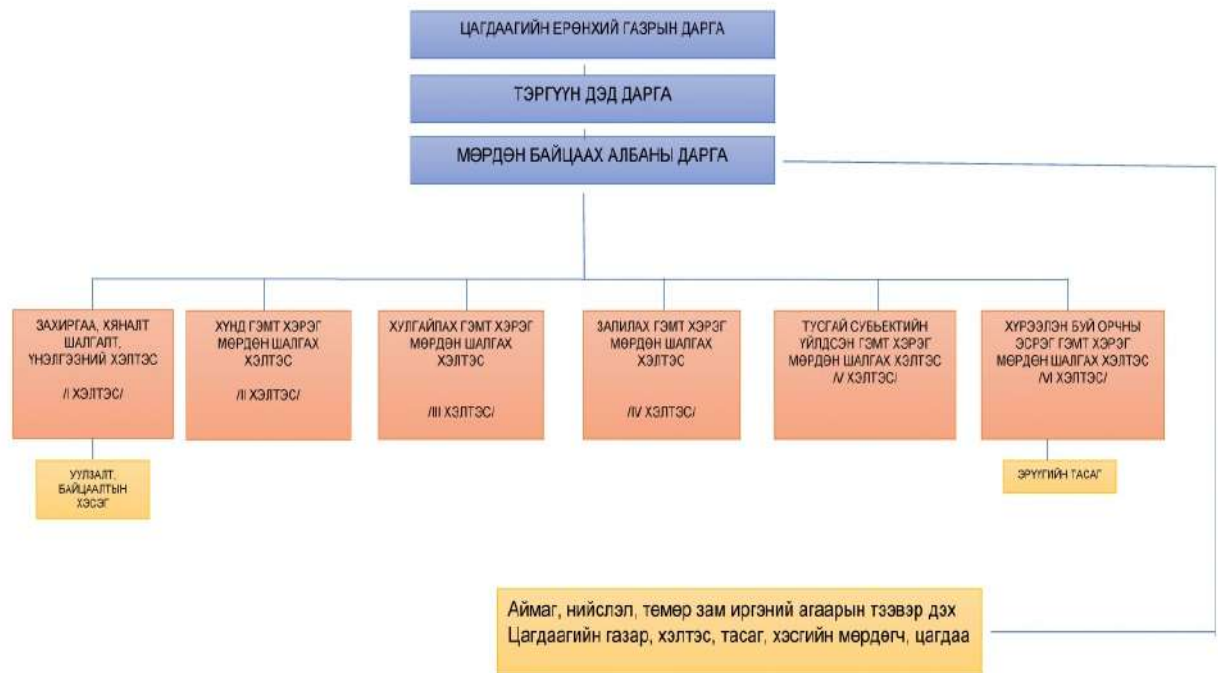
ЦАГДААГИЙН ЕРӨНХИЙ ГАЗРЫН ДАРГА

ТЭРГҮҮН ДЭД ДАРГА

МӨРДӨН БАЙЦААХ АЛБАНЫ ДАРГА

ЗАХИРГАА, ХЯНАЛТ ШАЛГАЛТ, ҮНЭЛГЭЭНИЙ ХЭЛТЭС /I ХЭЛТЭС/

УУЛЗАЛТ, БАЙЦААЛТЫН ХЭСЭГ

ХҮНД ГЭМТ ХЭРЭГ МӨРДӨН ШАЛГАХ ХЭЛТЭС /II ХЭЛТЭС/

ХУЛГАЙЛАХ ГЭМТ ХЭРЭГ МӨРДӨН ШАЛГАХ ХЭЛТЭС /III ХЭЛТЭС/

ЗАЛИЛАХ ГЭМТ ХЭРЭГ МӨРДӨН ШАЛГАХ ХЭЛТЭС /IV ХЭЛТЭС/

ТУСГАЙ СУБЬЕКТИЙН ҮЙЛДСЭН ГЭМТ ХЭРЭГ МӨРДӨН ШАЛГАХ ХЭЛТЭС /V ХЭЛТЭС/

ХҮРЭЭЛЭН БУЙ ОРЧНЫ ЭСРЭГ ГЭМТ ХЭРЭГ МӨРДӨН ШАЛГАХ ХЭЛТЭС /VI ХЭЛТЭС/

ЭРҮҮГИЙН ТАСАГ

Аймаг, нийслэл, төмөр зам иргэний агаарын тээвэр дэх Цагдаагийн газар, хэлтэс, тасаг, хэсгийн мөрдөгч, цагдаа